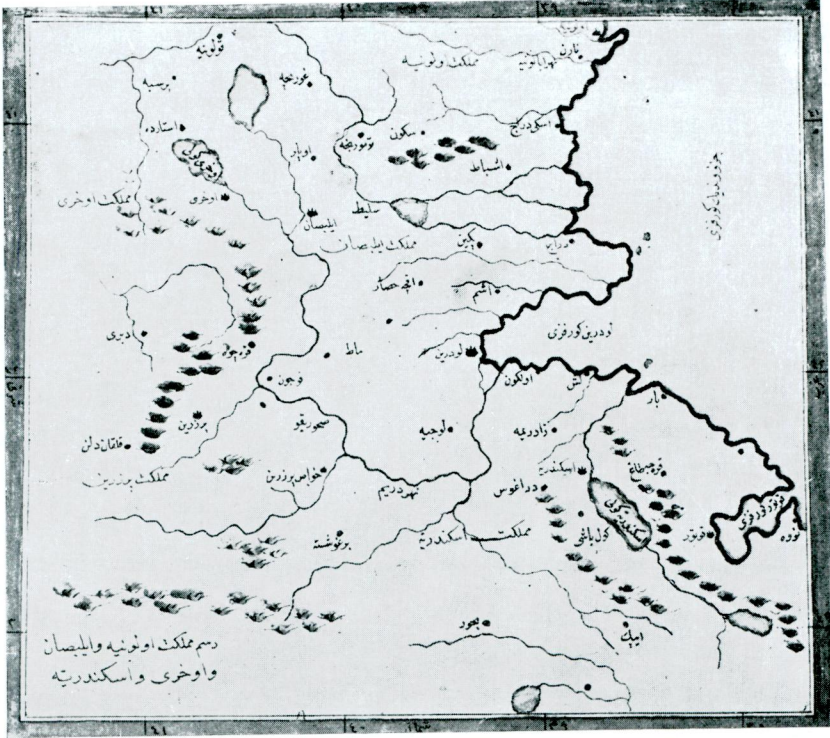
رسم مملکت اونونیه والبلبصان واوخری واسکندریه

مملکت ونونیه
مملکت البلبصان
مملکت اوخری
مملکت برزین
مملکت اسکندریه
ونونیه
بورجیه
برسبه
استاده
اوخری
اوخری کولی
اوبایر
البلبصان
سلیطه
اسپناطه
اسکودرج
سکون
توتوریجه
بارن
پیکین
درایج
انجه حصار
اشم
ماطه
قوزجوه
ادریه
لودرین
لوجیه
اولکون
لش
زادریه
اسکدرید
دراغوس
اسکندریه کولی
کول یاتی
برزین
قلقان دلن
صحورقو
خواص برزین
تهردیم
برنوشنه
اسکندریه
بعود
ایپک
بار
ورشطاق
پوتور
قوتور کورفزی
نوده
لودرین کورفزی
ونودنیک کورفزی